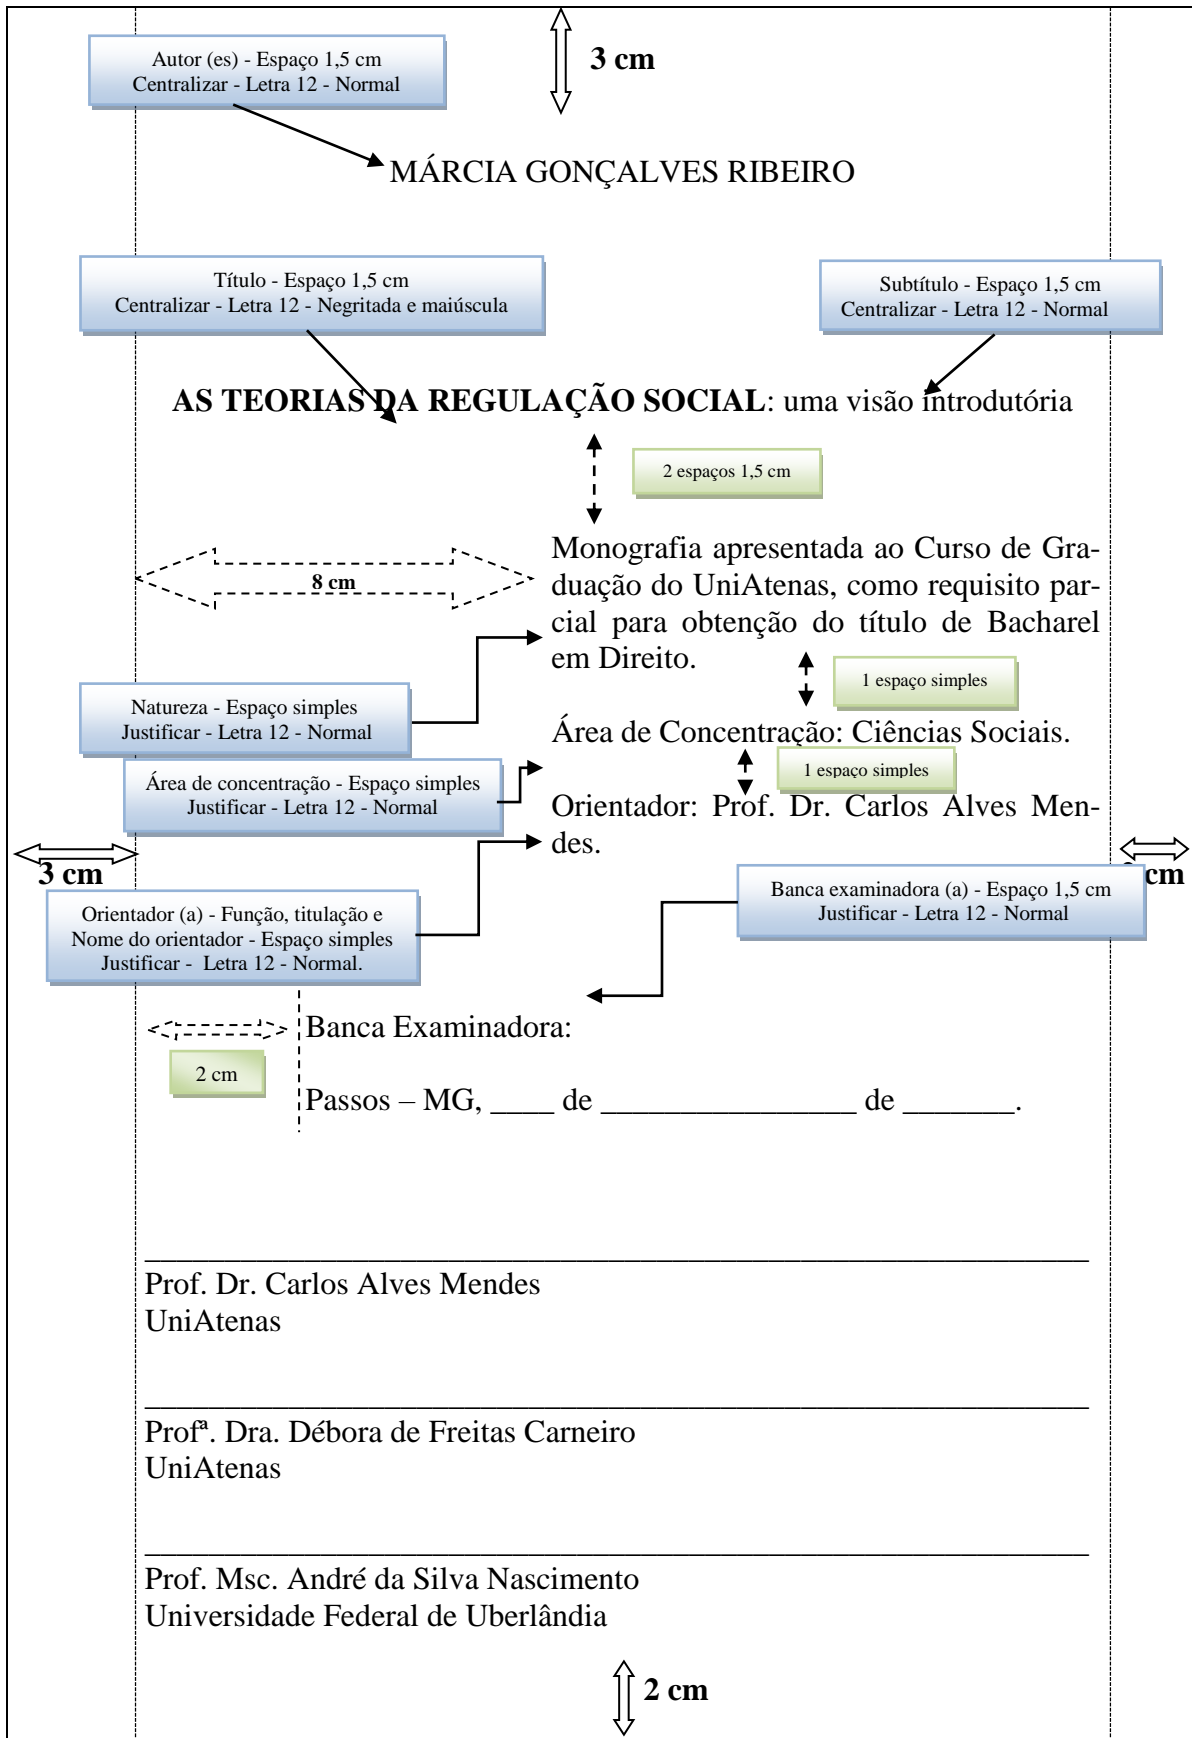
Autor (es) - Espaço 1,5 cm
Centralizar - Letra 12 - Normal

3 cm

MÁRCIA GONÇALVES RIBEIRO

Título - Espaço 1,5 cm
Centralizar - Letra 12 - Negritada e maiúscula

Subtítulo - Espaço 1,5 cm
Centralizar - Letra 12 - Normal

**AS TEORIAS DA REGULAÇÃO SOCIAL**: uma visão introdutória

2 espaços 1,5 cm

8 cm

Monografia apresentada ao Curso de Graduação do UniAtenas, como requisito parcial para obtenção do título de Bacharel em Direito.

1 espaço simples

Natureza - Espaço simples
Justificar - Letra 12 - Normal

Área de Concentração: Ciências Sociais.

Área de concentração - Espaço simples
Justificar - Letra 12 - Normal

1 espaço simples

Orientador: Prof. Dr. Carlos Alves Mendes.

3 cm

cm

Banca examinadora (a) - Espaço 1,5 cm
Justificar - Letra 12 - Normal

Orientador (a) - Função, titulação e
Nome do orientador - Espaço simples
Justificar - Letra 12 - Normal.

Banca Examinadora:

2 cm

Passos – MG, ____ de ______________ de _______.

Prof. Dr. Carlos Alves Mendes
UniAtenas

Profª. Dra. Débora de Freitas Carneiro
UniAtenas

Prof. Msc. André da Silva Nascimento
Universidade Federal de Uberlândia

2 cm